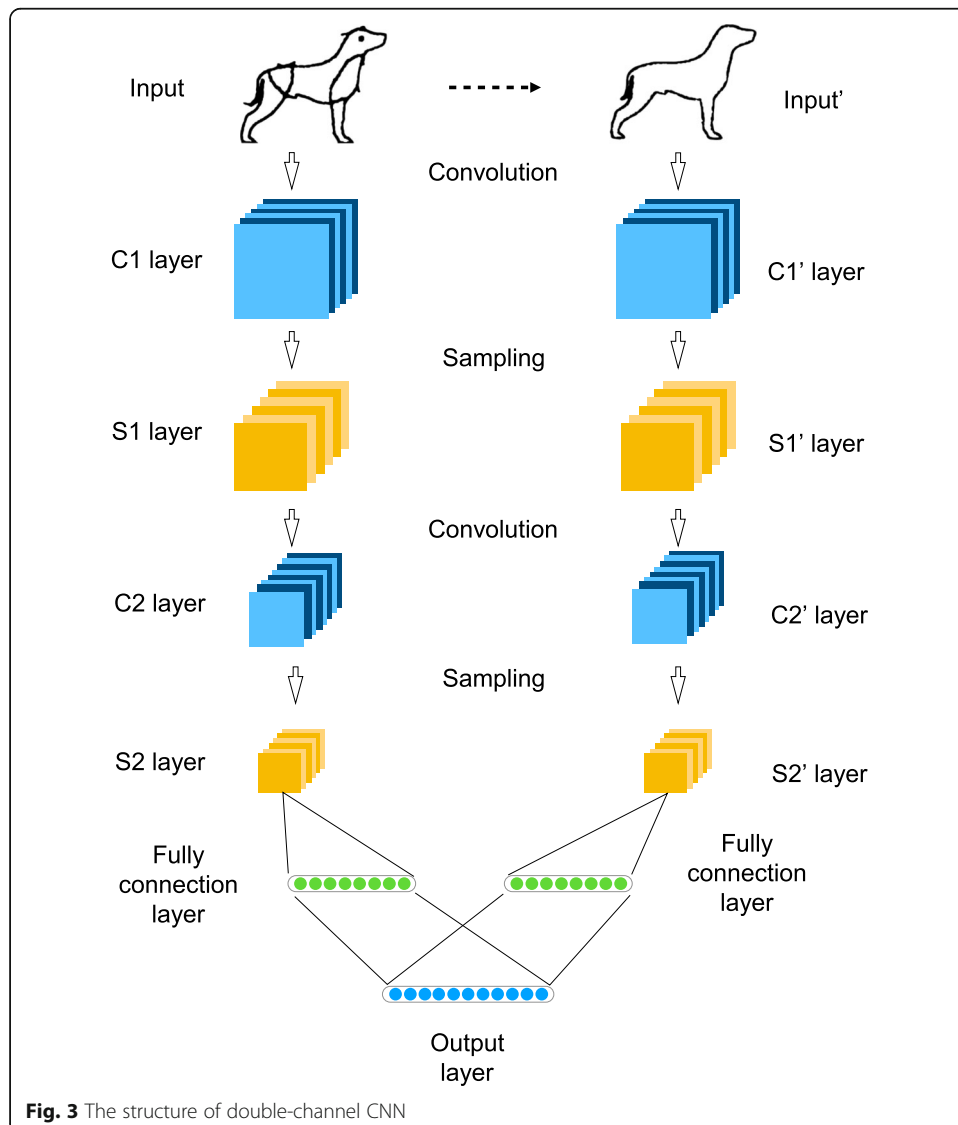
Input

Input'

Convolution

C1 layer

C1' layer

Sampling

S1 layer

S1' layer

Convolution

C2 layer

C2' layer

Sampling

S2 layer

S2' layer

Fully connection layer

Fully connection layer

Output layer

**Fig. 3** The structure of double-channel CNN